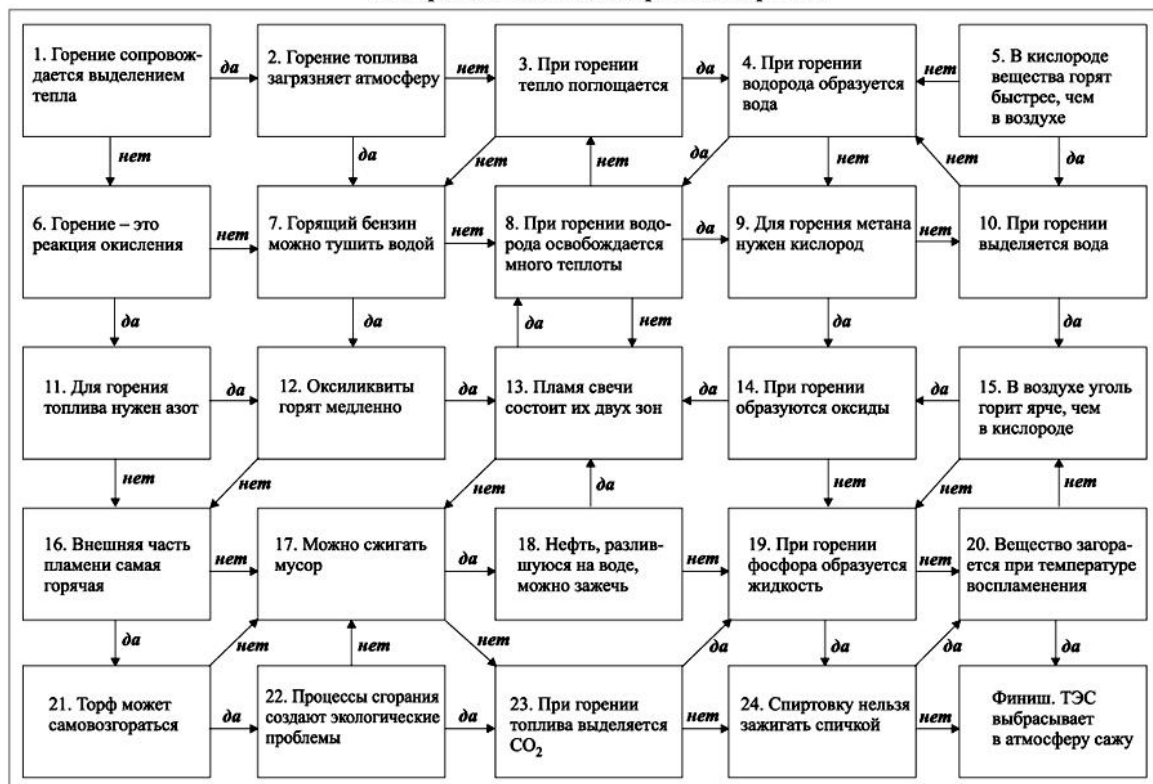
1. Горение сопровождается выделением тепла

да

2. Горение топлива загрязняет атмосферу

нет

3. При горении тепло поглощается

да

4. При горении водорода образуется вода

нет

5. В кислороде вещества горят быстрее, чем в воздухе

нет

да

нет

нет

да

нет

нет

да

6. Горение – это реакция окисления

нет

7. Горящий бензин можно тушить водой

нет

8. При горении водорода освобождается много теплоты

да

9. Для горения метана нужен кислород

нет

10. При горении выделяется вода

да

да

да

нет

да

да

11. Для горения топлива нужен азот

да

12. Оксиликвиты горят медленно

да

13. Пламя свечи состоит их двух зон

да

14. При горении образуются оксиды

да

15. В воздухе уголь горит ярче, чем в кислороде

нет

нет

нет

да

нет

нет

нет

16. Внешняя часть пламени самая горячая

нет

17. Можно сжигать мусор

да

18. Нефть, разливщуюся на воде, можно зажечь

нет

19. При горении фосфора образуется жидкость

нет

20. Вещество загорается при температуре воспламенения

да

нет

нет

нет

да

да

да

да

21. Торф может самовозгораться

да

22. Процессы сгорания создают экологические проблемы

да

23. При горении топлива выделяется $CO_2$

нет

24. Спиртовку нельзя зажигать спичкой

нет

Финиш. ТЭС выбрасывает в атмосферу сажу